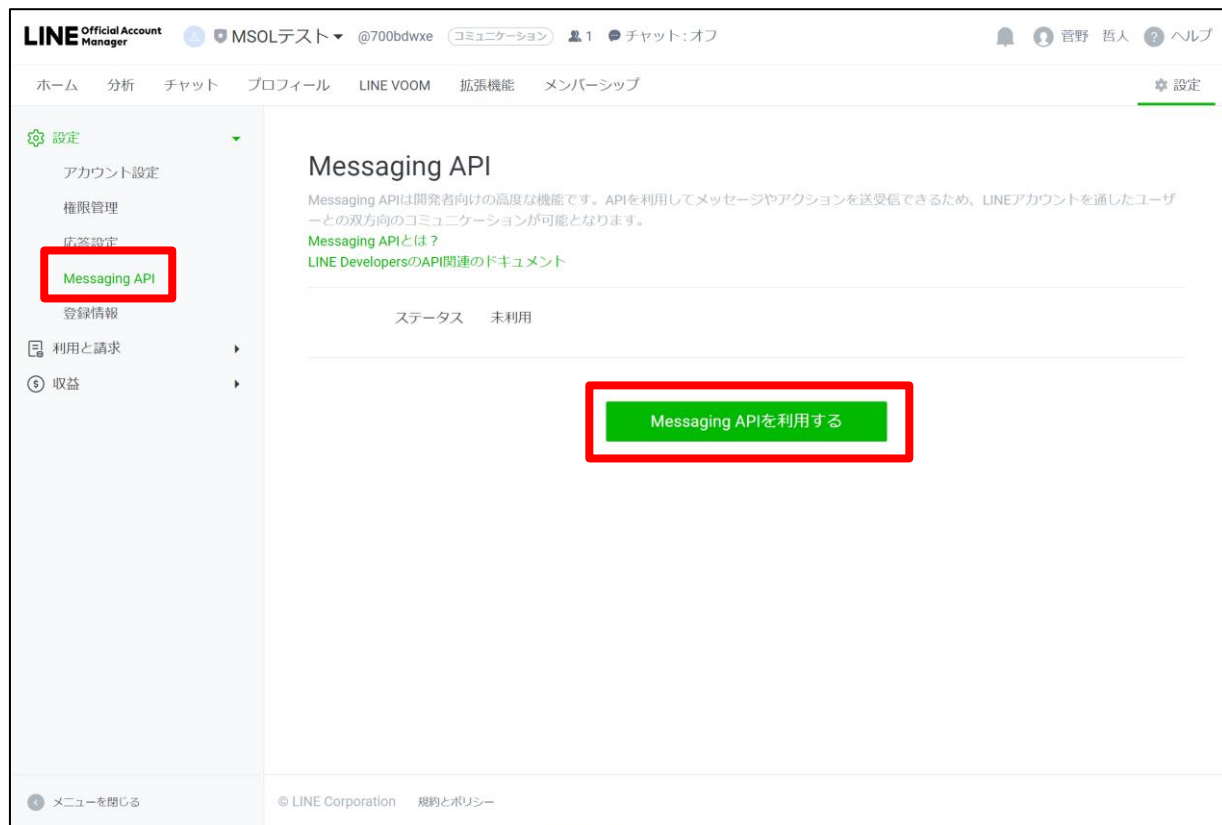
LINE Official Account Manager MSOLテスト @700bdwxe コミュニケーション 1 チャット：オフ 菅野 哲人 ヘルプ

ホーム 分析 チャット プロフィール LINE VOOM 拡張機能 メンバーシップ 設定

設定
アカウント設定
権限管理
応答設定
Messaging API
登録情報
利用と請求
収益

Messaging API

Messaging APIは開発者向けの高度な機能です。APIを利用してメッセージやアクションを送受信できるため、LINEアカウントを通したユーザーとの双方向のコミュニケーションが可能となります。
Messaging APIとは？
LINE DevelopersのAPI関連のドキュメント

ステータス 未利用

Messaging APIを利用する

メニューを閉じる

© LINE Corporation 規約とポリシー